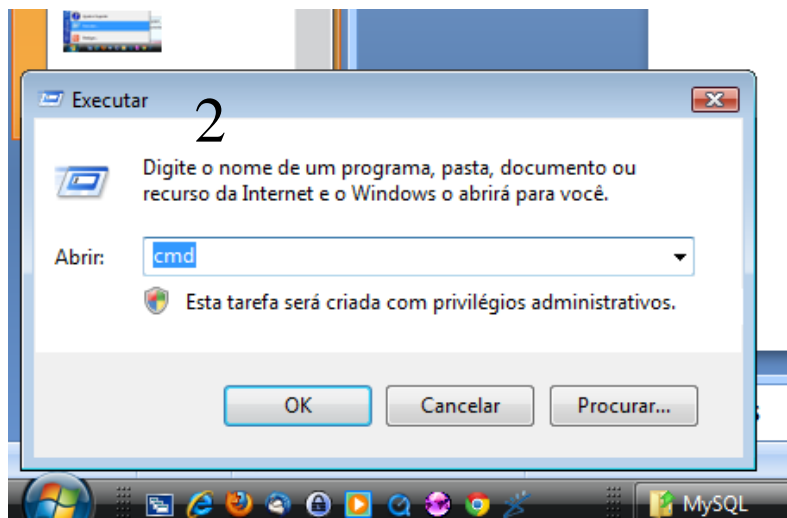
Executar

2

Digite o nome de um programa, pasta, documento ou recurso da Internet e o Windows o abrirá para você.

Abrir: cmd

Esta tarefa será criada com privilégios administrativos.

OK

Cancelar

Procurar...

MySQL